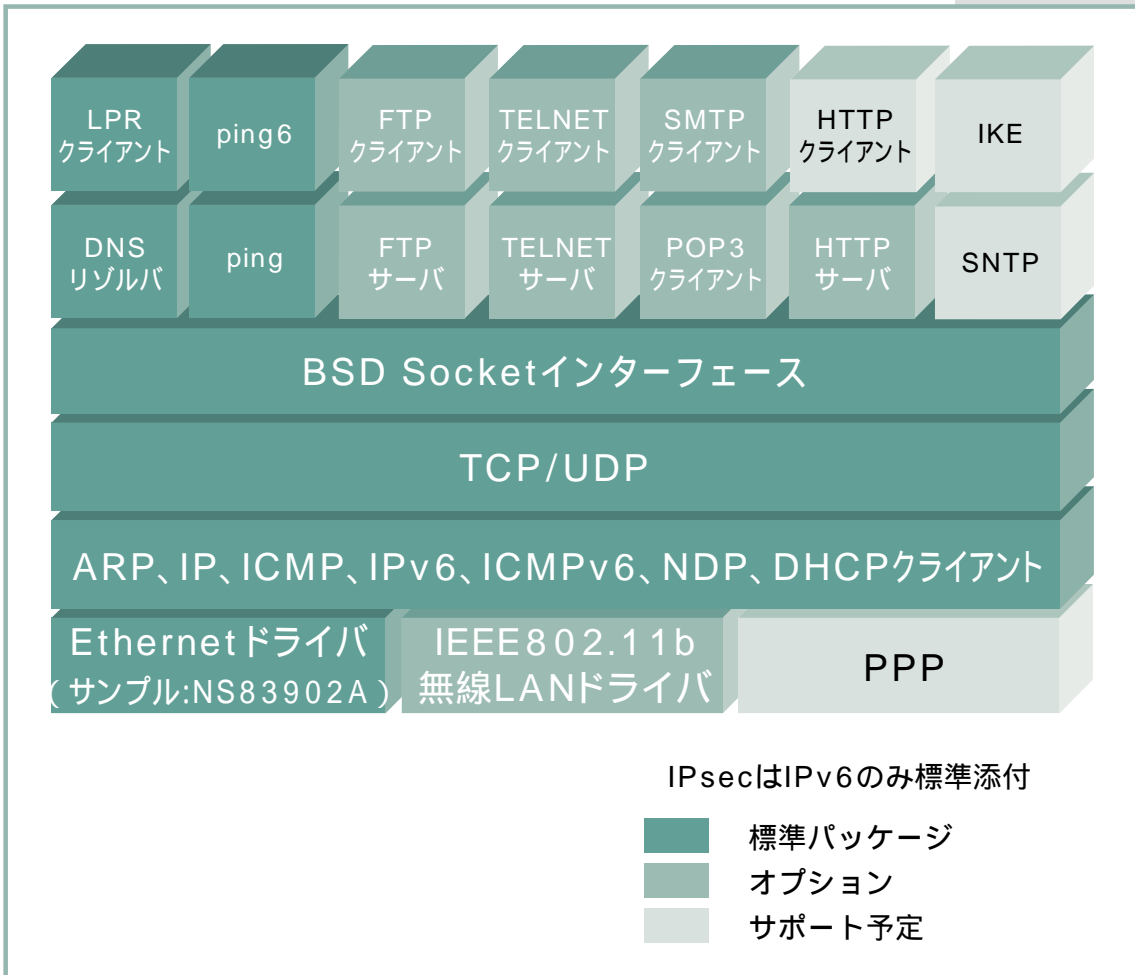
LPR クライアント

ping6

FTP クライアント

TELNET クライアント

SMTP クライアント

HTTP クライアント

IKE

DNS リゾルバ

ping

FTP サーバ

TELNET サーバ

POP3 クライアント

HTTP サーバ

SNTP

BSD Socketインターフェース

TCP/UDP

ARP、IP、ICMP、IPv6、ICMPv6、NDP、DHCPクライアント

Ethernetドライバ (サンプル:NS83902A)

IEEE802.11b 無線LANドライバ

PPP

IPsecはIPv6のみ標準添付

標準パッケージ

オプション

サポート予定